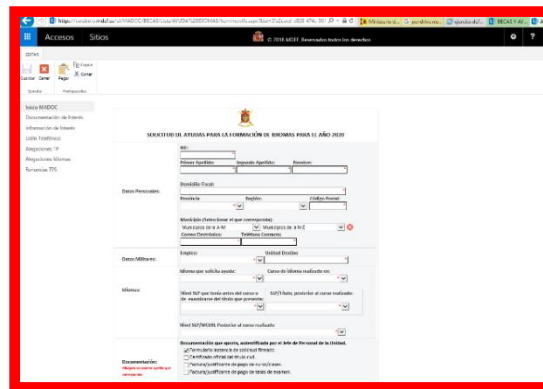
https://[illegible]

Accesos Sitios

© 2018 MDEF. Reservados todos los derechos.

EDITAR

Guardar Cerrar Pegar Copiar Cortar

Guardar Portapapeles

Inicio MADOC
Documentación de Interés
Información de Interés
Listín Telefónico
Alegaciones TP
Alegaciones Idiomas
Permisos TPS

SOLICITUD DE AYUDAS PARA LA FORMACIÓN DE IDIOMAS PARA EL AÑO 2020

Datos Personales:

NIF:
Primer Apellido: Segundo Apellido: Nombre:
Domicilio Fiscal:
Provincia: Región: Código Postal:
Municipio (Seleccionar el que corresponda):
Municipios de la A-M Municipios de la N-Z
Correo Electrónico: Teléfono Contacto:

Datos Militares:

Empleo: Unidad Destino:

Idiomas:

Idioma que solicita ayuda: Curso de idioma realizado en:
Nivel SLP que tenía antes del curso o de examinarse del título que presenta: SLP/Título posterior al curso realizado:
Nivel SLP/MCERL Posterior al curso realizado

Documentación:

Documentación que aporta, autentificada por el Jefe de Personal de la Unidad.
Formulario instancia de solicitud firmado
Certificado oficial del nivel real
Factura/justificante de pago de curso/examen
Factura/justificante de pago de tasas de examen